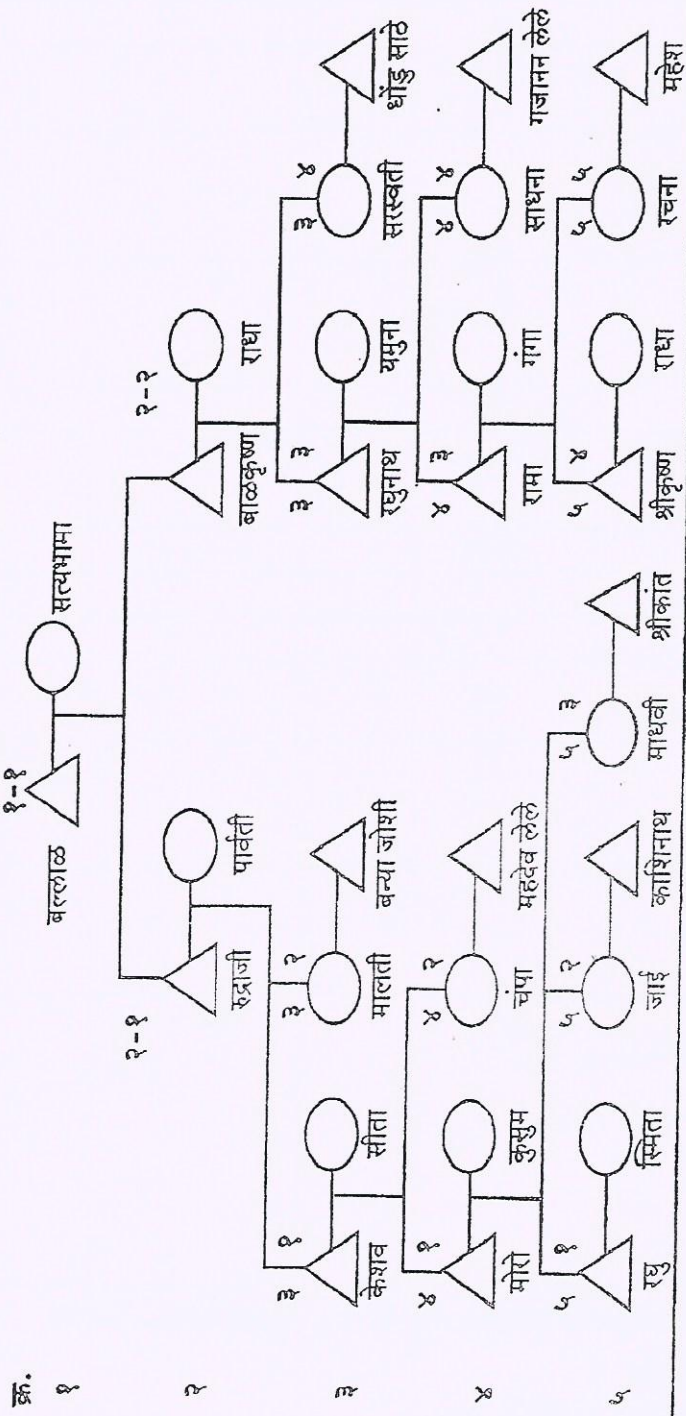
क्र.
१
२
३
४
५

१-१
बल्लाळ
सत्यभामा

२-१
रुद्राजी
पार्वती

२-२
बाळकृष्ण
राधा

३ १
केशव
सीता

३ २
मालती
बन्या जोशी

३ ३
रघुनाथ
यमुना

३ ४
सरस्वती
धोंडु साठे

४ १
मोरो
कुसुम

४ २
चंपा
महादेव लेले

४ ३
रामा
गंगा

४ ४
साधना
गजानन लेले

५ १
रघु
स्मिता

५ २
जाई
काशिनाथ

५ ३
माधवी
श्रीकांत

५ ४
श्रीकृष्ण
राधा

५ ५
रचना
महेश